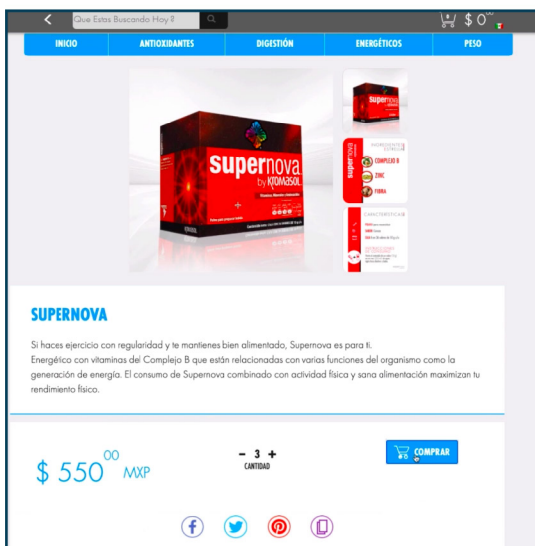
Que Estas Buscando Hoy ?

$ 0

INICIO
ANTIOXIDANTES
DIGESTIÓN
ENERGÉTICOS
PESO

supernova by kromasol

supernova

INGREDIENTES ESTRELLA
COMPLEJO B
ZINC
FIBRA

CARACTERÍSTICAS

SUPERNOVA

Si haces ejercicio con regularidad y te mantienes bien alimentado, Supernova es para ti.
Energético con vitaminas del Complejo B que están relacionadas con varias funciones del organismo como la generación de energía. El consumo de Supernova combinado con actividad física y sana alimentación maximizan tu rendimiento físico.

$ 550$^{00}$ MXP

- 3 +
CANTIDAD

COMPRAR